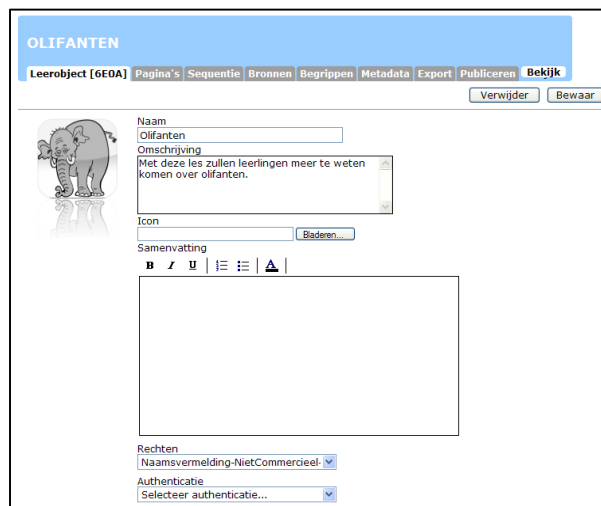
OLIFANTEN

Leerobject [6E0A] Pagina's Sequentie Bronnen Begrippen Metadata Export Publiceren Bekijk

Verwijder Bewaar

Naam
Olifanten

Omschrijving
Met deze les zullen leerlingen meer te weten komen over olifanten.

Icon
Bladeren...

Samenvatting
B I U

Rechten
Naamsvermelding-NietCommercieel-

Authenticatie
Selecteer authenticatie...